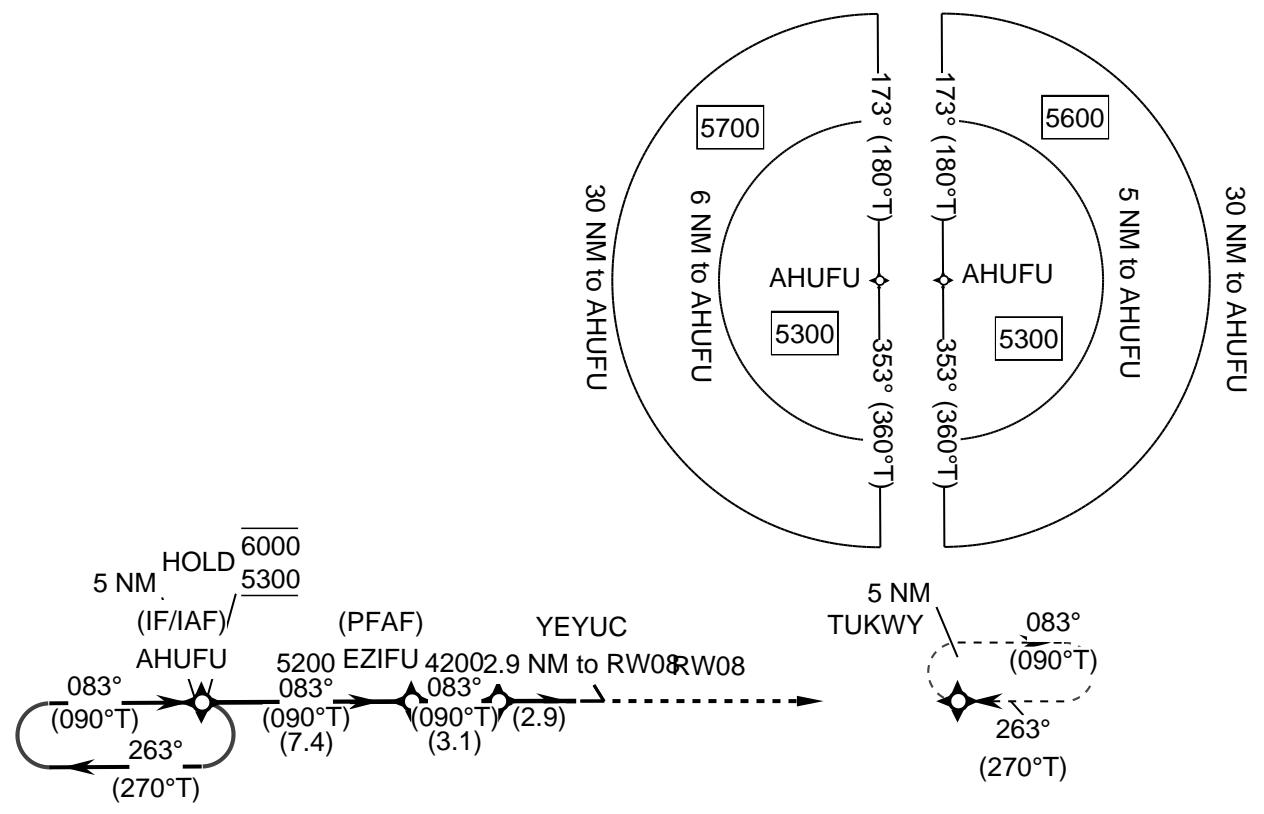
5700

173° (180°T)

30 NM to AHUFU

6 NM to AHUFU

AHUFU

5300

353° (360°T)

5600

173° (180°T)

5 NM to AHUFU

30 NM to AHUFU

AHUFU

5300

353° (360°T)

5 NM

HOLD

$\overline{6000}$

$\overline{5300}$

(IF/IAF)

AHUFU

083°

(090°T)

263°

(270°T)

5200

083°

(090°T)

(7.4)

(PFAF)

EZIFU

4200

083°

(090°T)

(3.1)

YEYUC

2.9 NM to RW08

(2.9)

RW08

5 NM

TUKWY

083°

(090°T)

263°

(270°T)